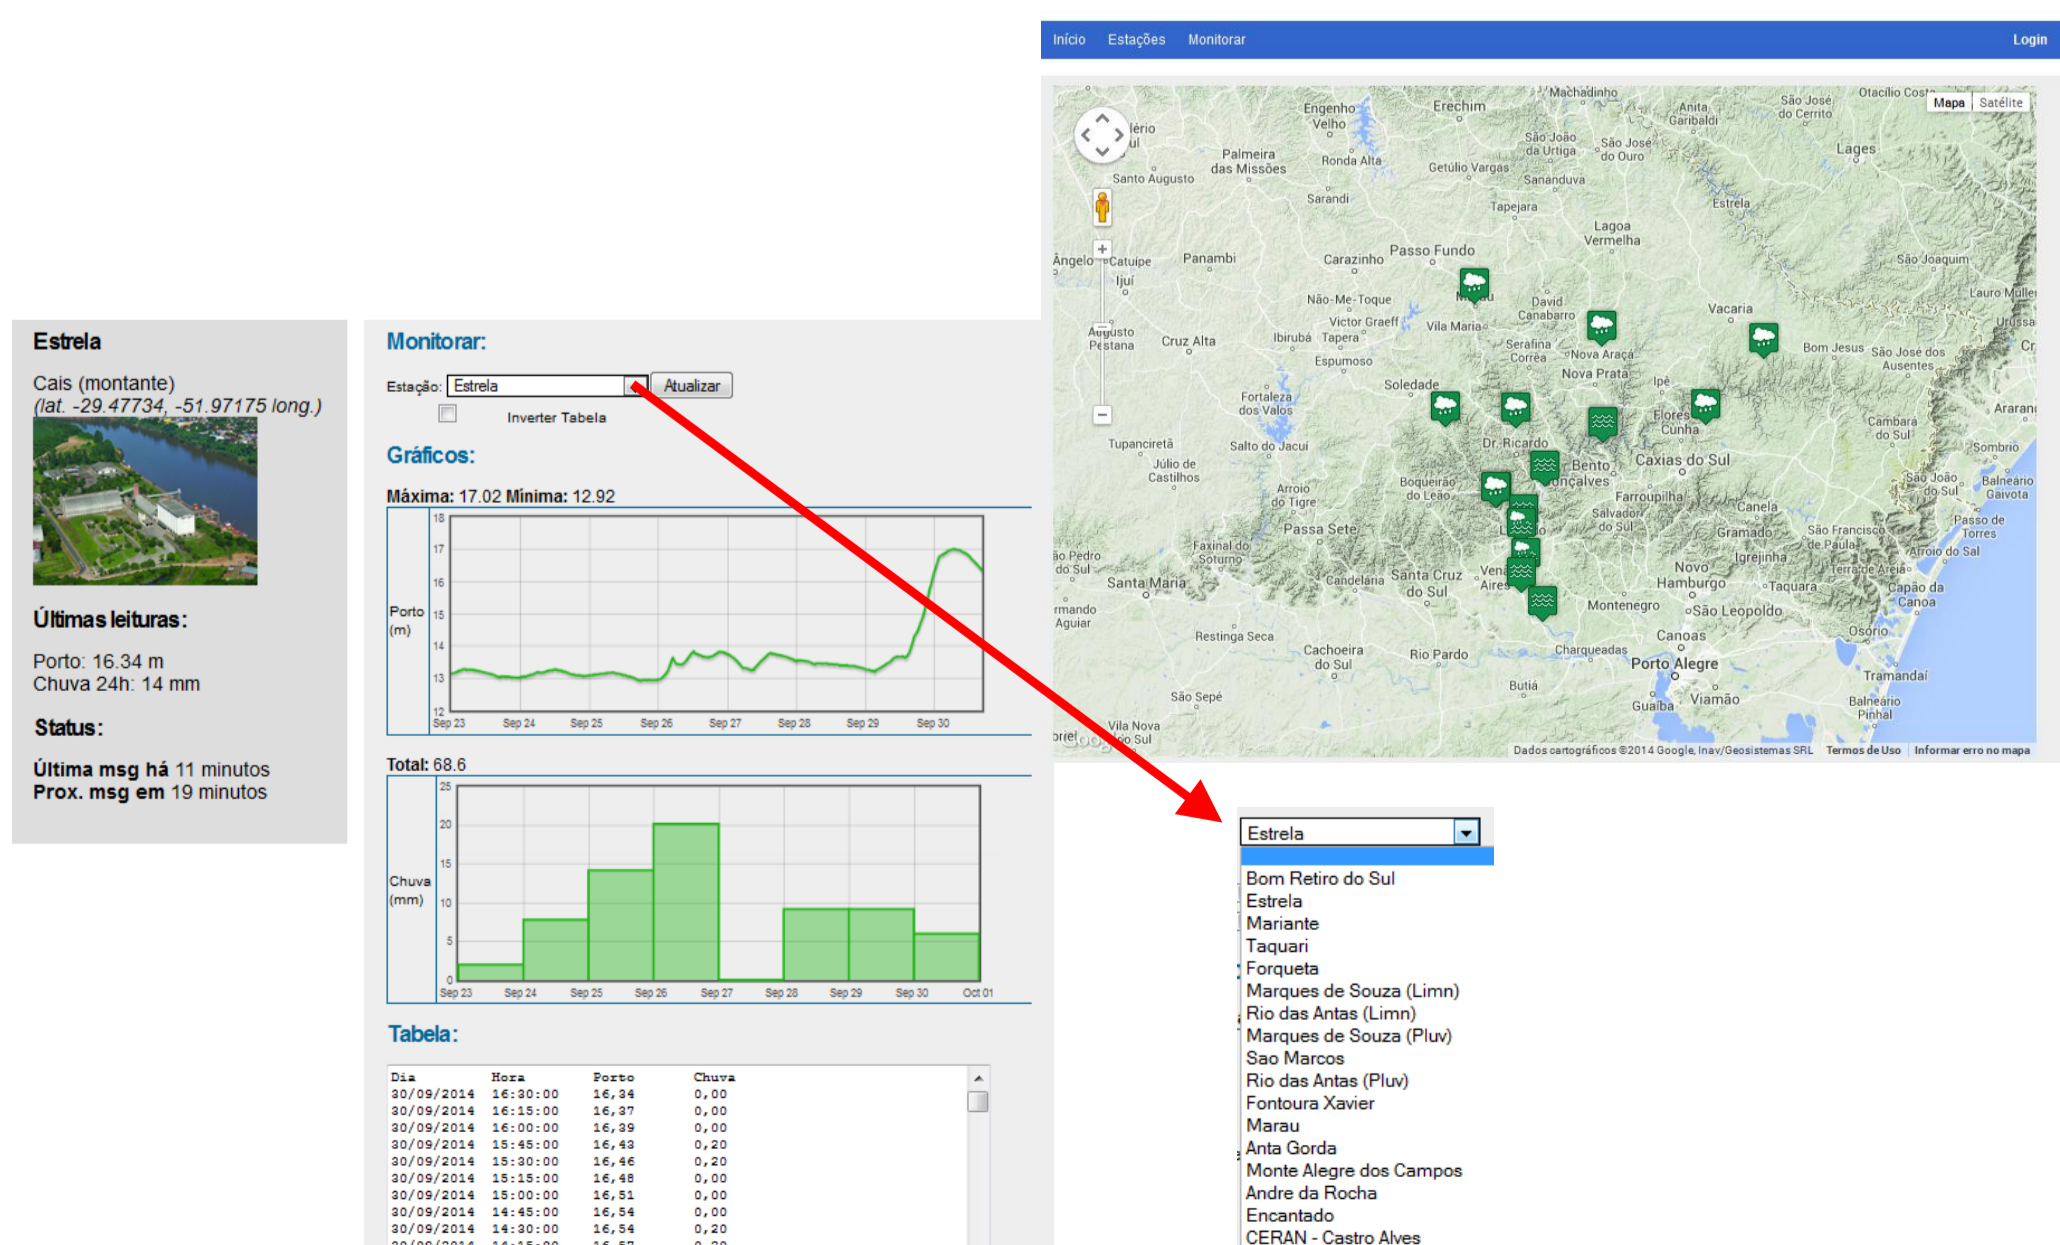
Início Estações Monitorar Login

Mapa Satélite

Machadinho, Erechim, Engenho Velho, Palmeira das Missões, Ronda Alta, São João da Urtiga, São José do Ouro, Anita Garibaldi, São José do Cerrito, Otacílio Costa, Lages, Santo Augusto, Getúlio Vargas, Sananduva, Sarandi, Tapejara, Estrela, Lagoa Vermelha, Passo Fundo, Panambi, Carazinho, Ângelo, Catuípe, Ijuí, São Joaquim, Não-Me-Toque, David Canabarro, Marau, Vila Maria, Victor Graeff, Tapera, Vacaria, Lauro Muller, Urussanga, Augusto Pestana, Cruz Alta, Ibirubá, Serafina Corrêa, Nova Araçá, Bom Jesus, São José dos Ausentes, Espumoso, Nova Prata, Soledade, Ipê, Fortaleza dos Valos, Flores da Cunha, Cambará do Sul, Araranguá, Tupanciretã, Salto do Jacuí, Dr. Ricardo, Bento Gonçalves, Caxias do Sul, Sombrio, Júlio de Castilhos, Boqueirão do Leão, Farroupilha, São João do Sul, Balneário Gaivota, Arroio do Tigre, Salvador do Sul, Canela, Passo de Torres, Passa Sete, Gramado, São Francisco de Paula, Faxinal do Soturno, Arroio do Sal, São Pedro do Sul, Igrejinha, Terra de Areia, Santa Maria, Candelária, Santa Cruz do Sul, Venâncio Aires, Novo Hamburgo, Taquara, Capão da Canoa, Montenegro, São Leopoldo, Armando Aguiar, Restinga Seca, Canoas, Osório, Cachoeira do Sul, Rio Pardo, Charqueadas, Porto Alegre, Tramandaí, Butiá, São Sepé, Guaíba, Viamão, Balneário Pinhal, Vila Nova do Sul

Dados cartográficos ©2014 Google, Inav/Geosistemas SRL Termos de Uso Informar erro no mapa

Estrela

Cais (montante)
(lat. -29.47734, -51.97175 long.)

Últimas leituras:

Porto: 16.34 m
Chuva 24h: 14 mm

Status:

Última msg há 11 minutos
Prox. msg em 19 minutos

Monitorar:

Estação: Estrela Atualizar
Inverter Tabela

Gráficos:

Máxima: 17.02 Mínima: 12.92

Porto (m)
18 17 16 15 14 13 12
Sep 23 Sep 24 Sep 25 Sep 26 Sep 27 Sep 28 Sep 29 Sep 30

Total: 68.6

Chuva (mm)
25 20 15 10 5 0
Sep 23 Sep 24 Sep 25 Sep 26 Sep 27 Sep 28 Sep 29 Sep 30 Oct 01

Tabela:

| Dia | Hora | Porto | Chuva |
|---|---|---|---|
| 30/09/2014 | 16:30:00 | 16,34 | 0,00 |
| 30/09/2014 | 16:15:00 | 16,37 | 0,00 |
| 30/09/2014 | 16:00:00 | 16,39 | 0,00 |
| 30/09/2014 | 15:45:00 | 16,43 | 0,20 |
| 30/09/2014 | 15:30:00 | 16,46 | 0,20 |
| 30/09/2014 | 15:15:00 | 16,48 | 0,00 |
| 30/09/2014 | 15:00:00 | 16,51 | 0,00 |
| 30/09/2014 | 14:45:00 | 16,54 | 0,00 |
| 30/09/2014 | 14:30:00 | 16,54 | 0,20 |

Estrela

Bom Retiro do Sul
Estrela
Mariante
Taquari
Forqueta
Marques de Souza (Limn)
Rio das Antas (Limn)
Marques de Souza (Pluv)
Sao Marcos
Rio das Antas (Pluv)
Fontoura Xavier
Marau
Anta Gorda
Monte Alegre dos Campos
Andre da Rocha
Encantado
CERAN - Castro Alves